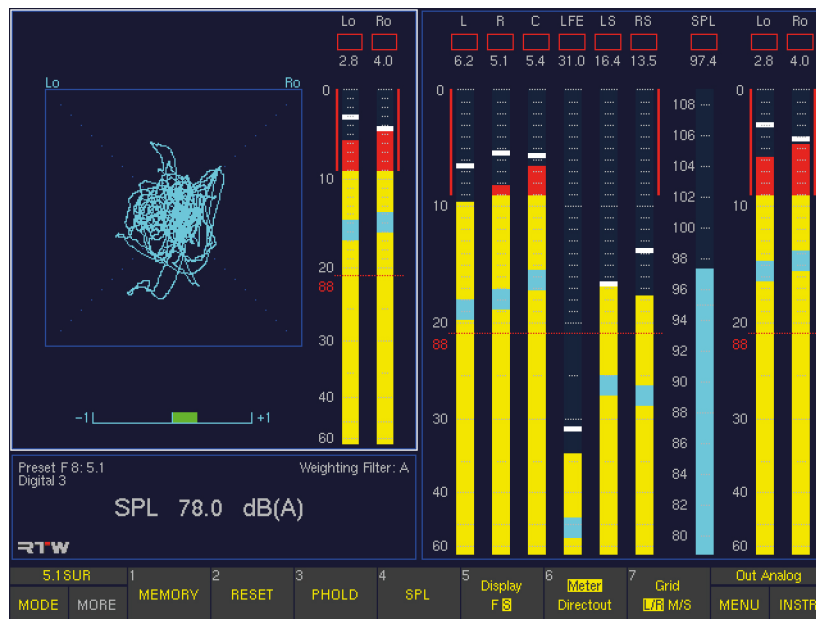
Lo Ro
2.8 4.0

Lo Ro

0
10
20
88
30
40
60

−1 +1

Preset F 8: 5.1
Digital 3
Weighting Filter: A

SPL 78.0 dB(A)

RTW

L R C LFE LS RS SPL Lo Ro
6.2 5.1 5.4 31.0 16.4 13.5 97.4 2.8 4.0

0
10
20
88
30
40
60

108
106
104
102
100
98
96
94
92
90
88
86
84
82
80

0
10
20
88
30
40
60

5.1SUR
MODE MORE
1 MEMORY
2 RESET
3 PHOLD
4 SPL
5 Display F S
6 Meter Directout
7 Grid L/R M/S
Out Analog
MENU INSTR